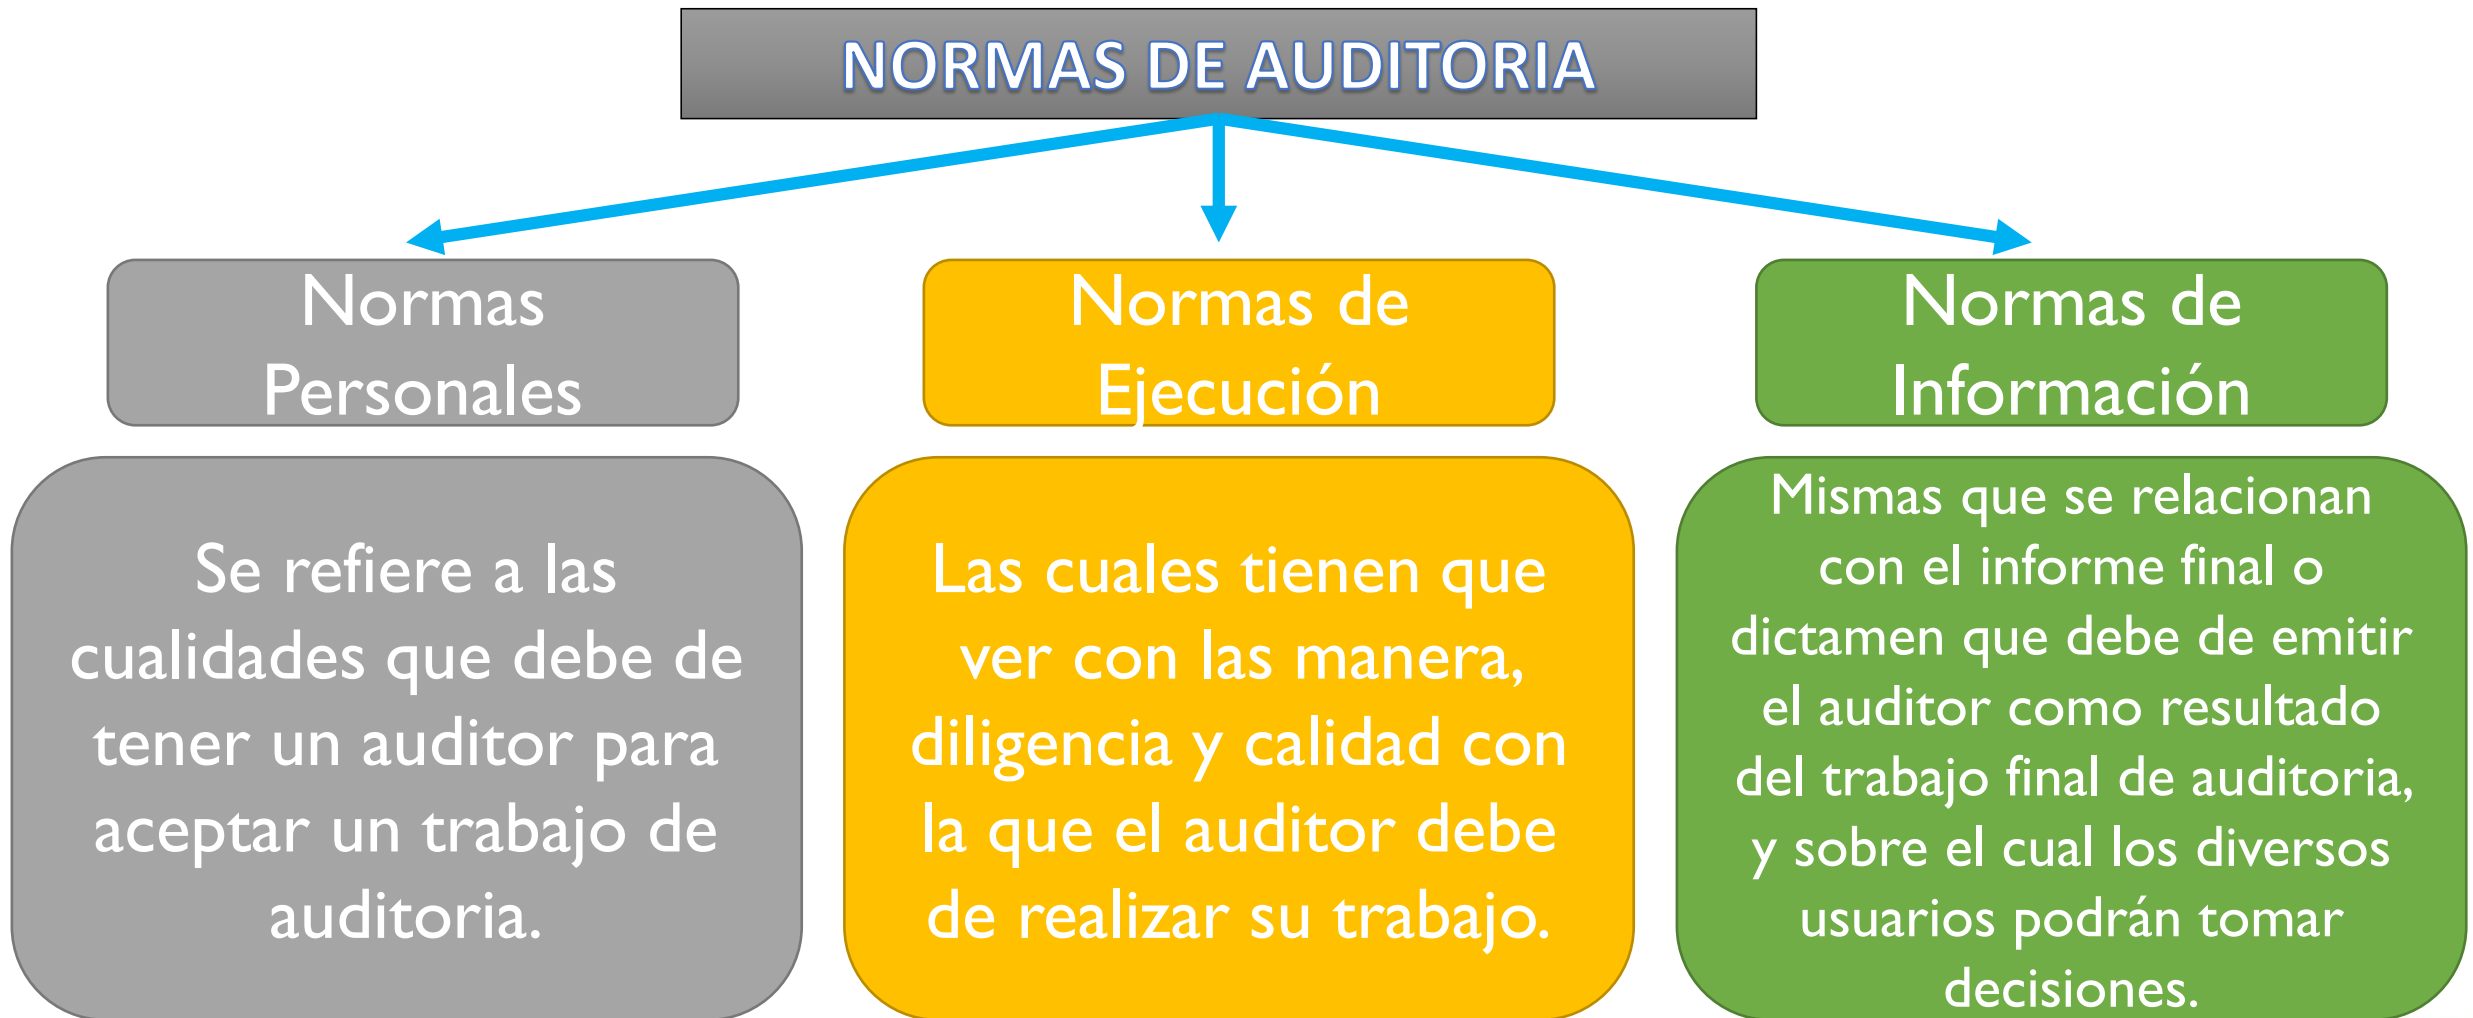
NORMAS DE AUDITORIA

Normas Personales

Se refiere a las cualidades que debe de tener un auditor para aceptar un trabajo de auditoria.

Normas de Ejecución

Las cuales tienen que ver con las manera, diligencia y calidad con la que el auditor debe de realizar su trabajo.

Normas de Información

Mismas que se relacionan con el informe final o dictamen que debe de emitir el auditor como resultado del trabajo final de auditoria, y sobre el cual los diversos usuarios podrán tomar decisiones.